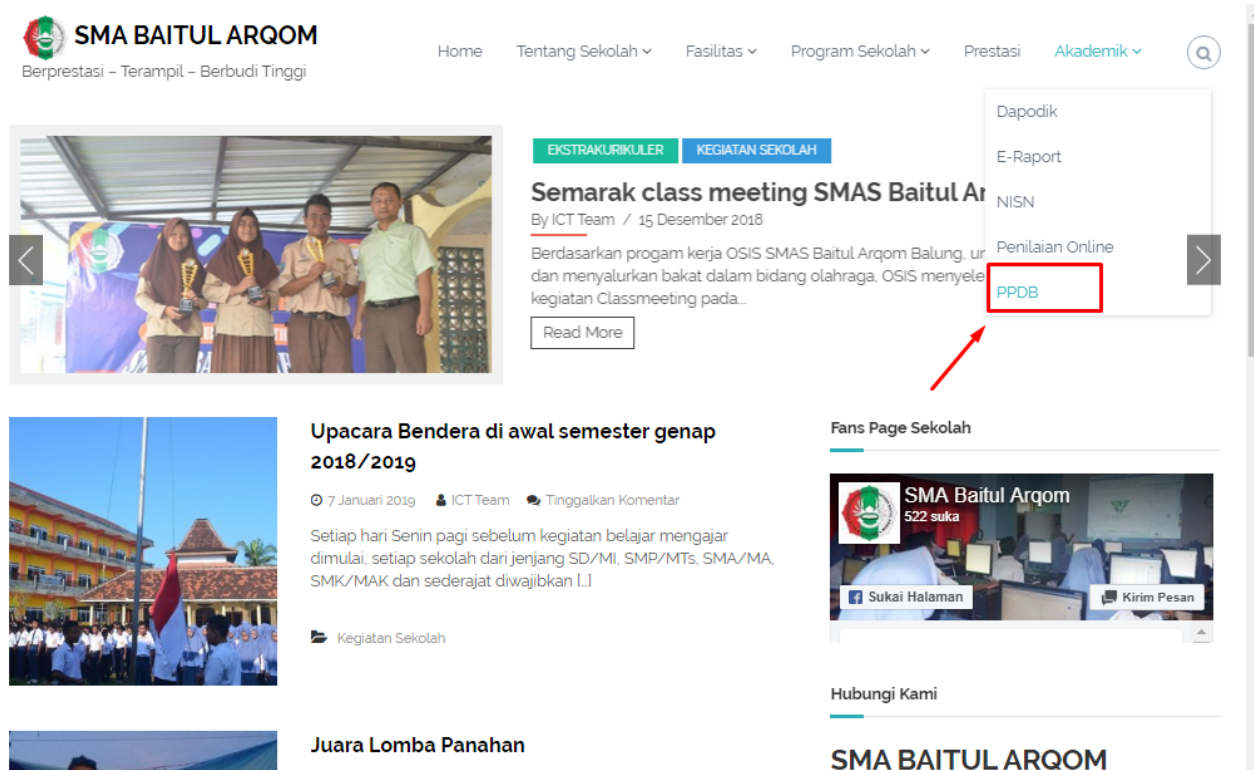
SMA BAITUL ARQOM
Berprestasi – Terampil – Berbudi Tinggi

Home Tentang Sekolah Fasilitas Program Sekolah Prestasi Akademik

Dapodik
E-Raport
NISN
Penilaian Online
PPDB

EKSTRAKURIKULER KEGIATAN SEKOLAH

Semarak class meeting SMAS Baitul Ar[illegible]

By ICT Team / 15 Desember 2018

Berdasarkan progam kerja OSIS SMAS Baitul Arqom Balung, ur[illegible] dan menyalurkan bakat dalam bidang olahraga, OSIS menyele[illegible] kegiatan Classmeeting pada...

Read More

Upacara Bendera di awal semester genap 2018/2019

7 Januari 2019 ICT Team Tinggalkan Komentar

Setiap hari Senin pagi sebelum kegiatan belajar mengajar dimulai, setiap sekolah dari jenjang SD/MI, SMP/MTs, SMA/MA, SMK/MAK dan sederajat diwajibkan [...]

Kegiatan Sekolah

Fans Page Sekolah

SMA Baitul Arqom
522 suka
Sukai Halaman
Kirim Pesan

Hubungi Kami

SMA BAITUL ARQOM

Juara Lomba Panahan